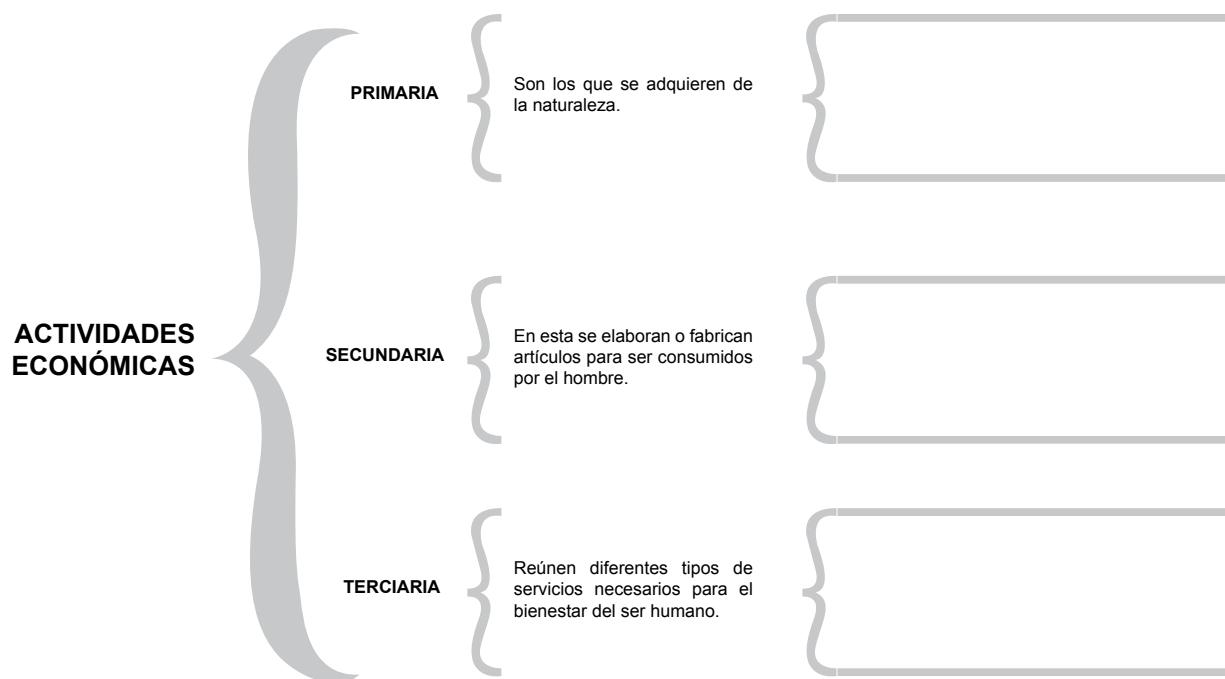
ACTIVIDADES ECONÓMICAS

PRIMARIA

Son los que se adquieren de la naturaleza.

SECUNDARIA

En esta se elaboran o fabrican artículos para ser consumidos por el hombre.

TERCIARIA

Reúnen diferentes tipos de servicios necesarios para el bienestar del ser humano.